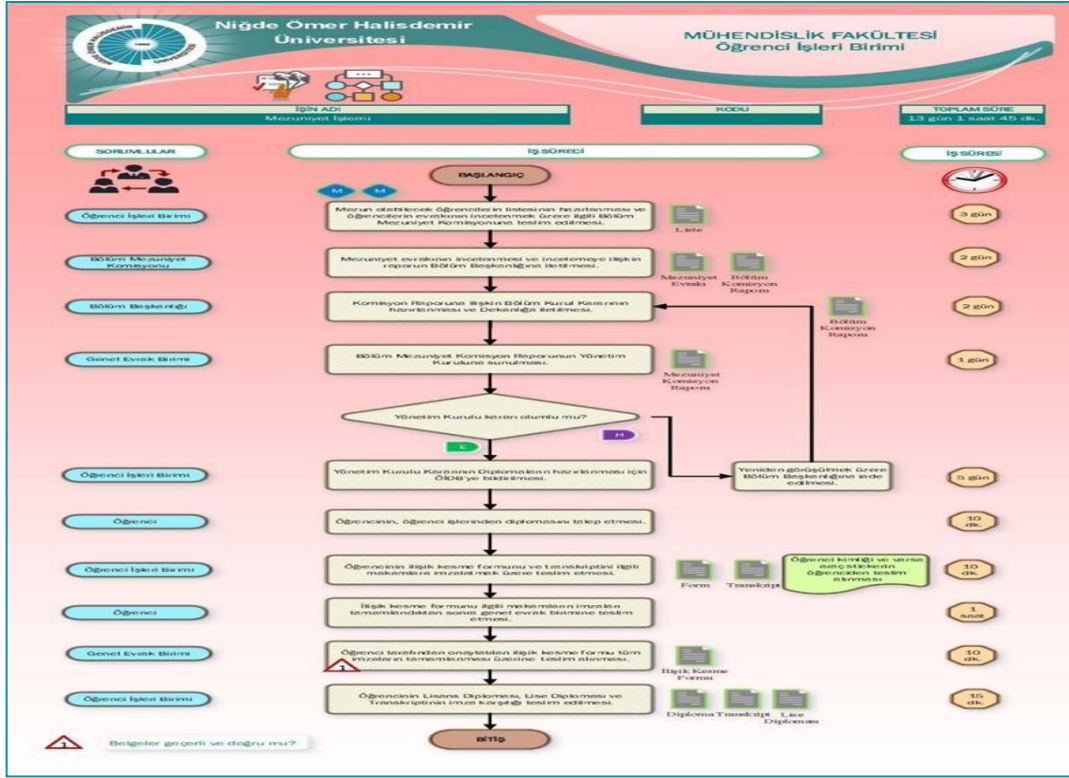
Niğde Ömer Halisdemir Üniversitesi

MÜHENDİSLİK FAKÜLTESİ
Öğrenci İşleri Birimi

| İŞİN ADI | KODU | TOPLAM SÜRE |
|---|---|---|
| Mezuniyet İşlemi | | 13 gün 1 saat 45 dk. |

SORUMLULAR

İŞ SÜRECİ

İŞ SÜRESİ

M M

BAŞLANGIÇ

Öğrenci İşleri Birimi — Mezun olabilecek öğrencilerin listesinin hazırlanması ve öğrencilerin evrakının incelenmek üzere ilgili Bölüm Mezuniyet Komisyonuna teslim edilmesi. — Liste — 3 gün

Bölüm Mezuniyet Komisyonu — Mezuniyet evrakının incelenmesi ve incelemeye ilişkin raporun Bölüm Başkanlığına iletilmesi. — Mezuniyet Evrakı — Bölüm Komisyon Raporu — 2 gün

Bölüm Başkanlığı — Komisyon Raporuna ilişkin Bölüm Kurul Kararının hazırlanması ve Dekanlığa iletilmesi. — Bölüm Komisyon Raporu — 2 gün

Genel Evrak Birimi — Bölüm Mezuniyet Komisyon Raporunun Yönetim Kuruluna sunulması. — Mezuniyet Komisyon Raporu — 1 gün

Yönetim Kurulu kararı olumlu mu?

E

H

Öğrenci İşleri Birimi — Yönetim Kurulu Kararının Diplomaların hazırlanması için ÖİDB'ye bildirilmesi. — 5 gün

Yeniden görüşülmek üzere Bölüm Başkanlığına iade edilmesi.

Öğrenci — Öğrencinin, öğrenci işlerinden diplomasını talep etmesi. — 10 dk.

Öğrenci İşleri Birimi — Öğrencinin ilişik kesme formunu ve transkriptini ilgili makamlara imzalatmak üzere teslim etmesi. — Form — Transkript — Öğrenci kimliği ve varsa harç makbuzu öğrenciden teslim alınması — 10 dk.

Öğrenci — İlişik kesme formunu ilgili makamlardan imzaları tamamlandıktan sonra genel evrak birimine teslim etmesi. — 1 saat

Genel Evrak Birimi — Öğrenci tarafından onaylatılan ilişik kesme formu tüm imzaların tamamlanması üzerine teslim alınması. — İlişik Kesme Formu — 10 dk.

1

Öğrenci İşleri Birimi — Öğrencinin Lisans Diploması, Lise Diploması ve Transkriptinin imza karşılığı teslim edilmesi. — Diploma — Transkript — Lise Diploması — 15 dk.

1 Belgeler geçerli ve doğru mu?

BİTİŞ